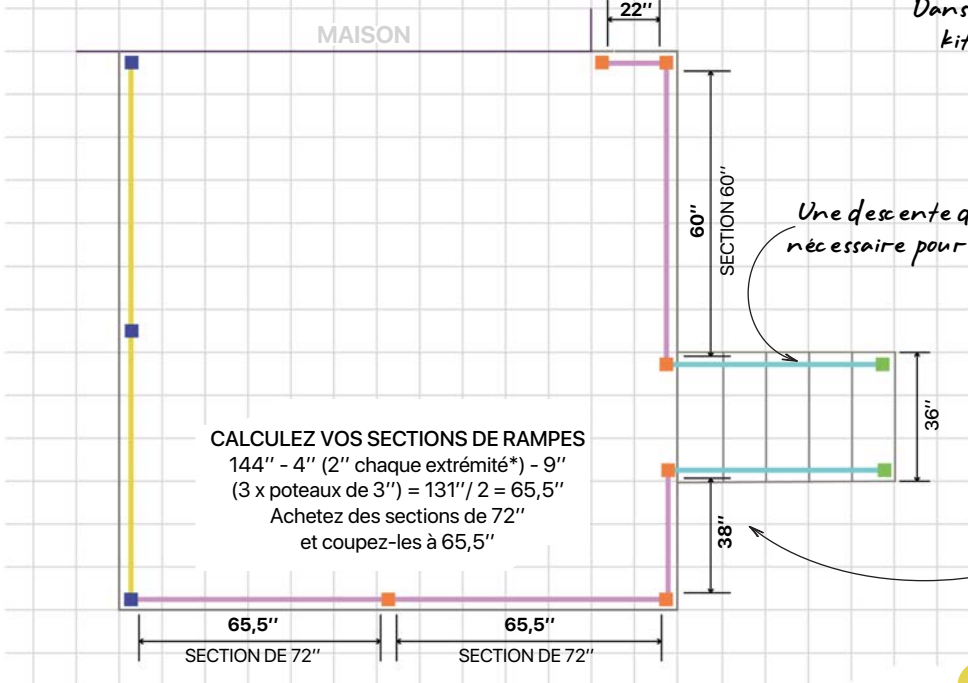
22''

MAISON

Dans
kit

60''

SECTION 60''

Une descente q
nécessaire pour

36''

CALCULEZ VOS SECTIONS DE RAMPES
144'' - 4'' (2'' chaque extrémité*) - 9'' (3 x poteaux de 3'') = 131''/ 2 = 65,5''
Achetez des sections de 72'' et coupez-les à 65,5''

38''

65,5''

SECTION DE 72''

65,5''

SECTION DE 72''